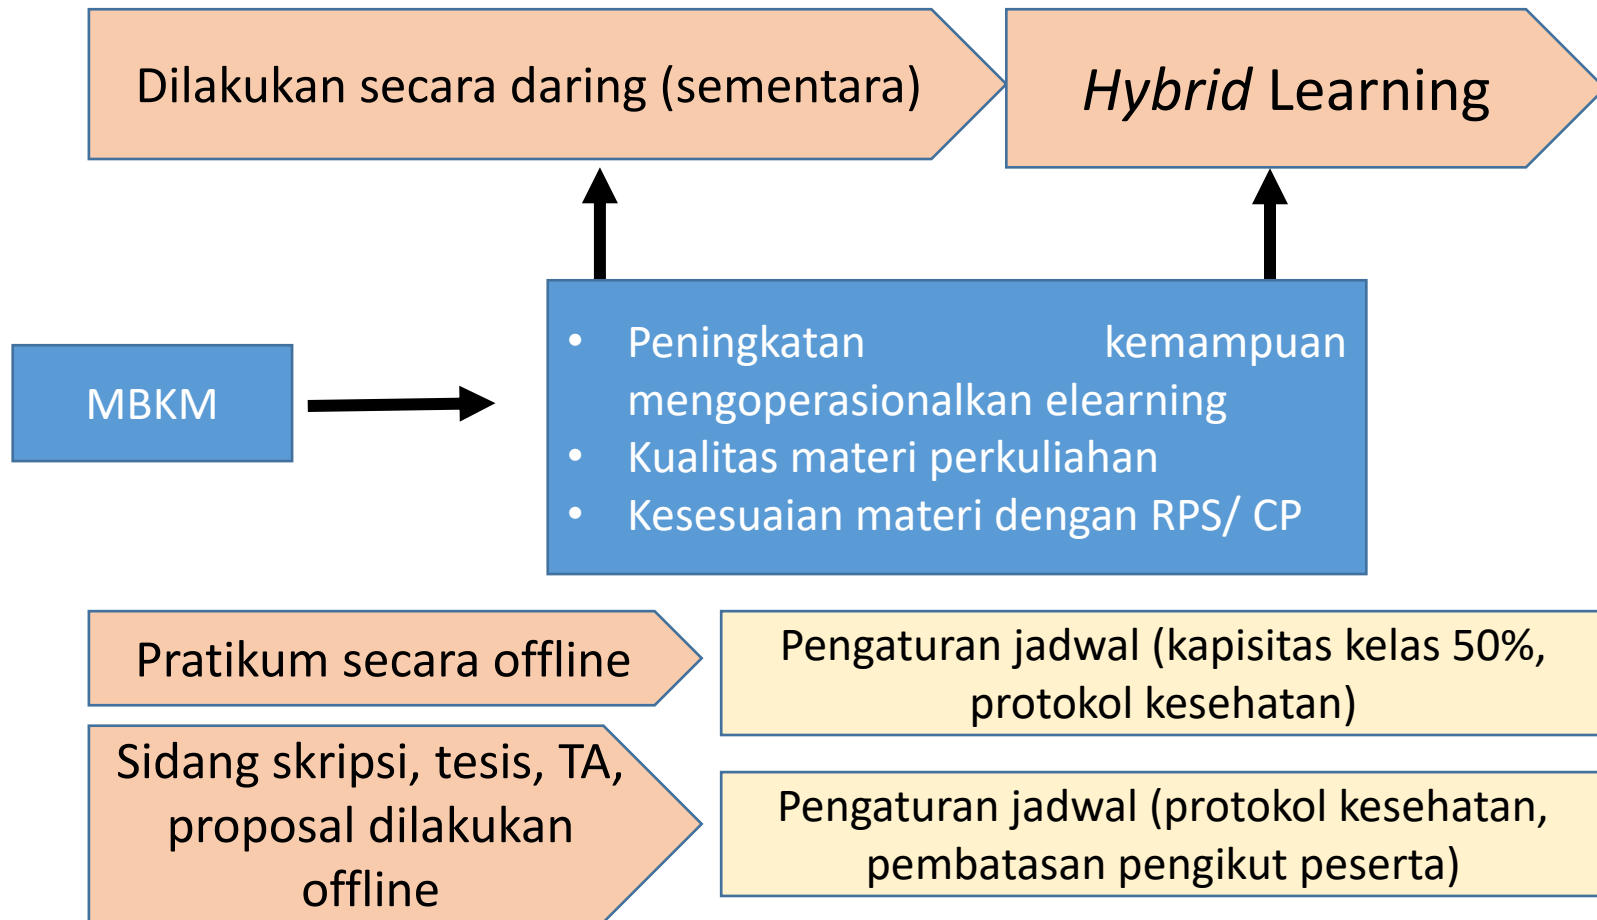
Dilakukan secara daring (sementara)

*Hybrid* Learning

MBKM

• Peningkatan kemampuan mengoperasionalkan elearning
• Kualitas materi perkuliahan
• Kesesuaian materi dengan RPS/ CP

Pratikum secara offline

Pengaturan jadwal (kapisitas kelas 50%, protokol kesehatan)

Sidang skripsi, tesis, TA, proposal dilakukan offline

Pengaturan jadwal (protokol kesehatan, pembatasan pengikut peserta)